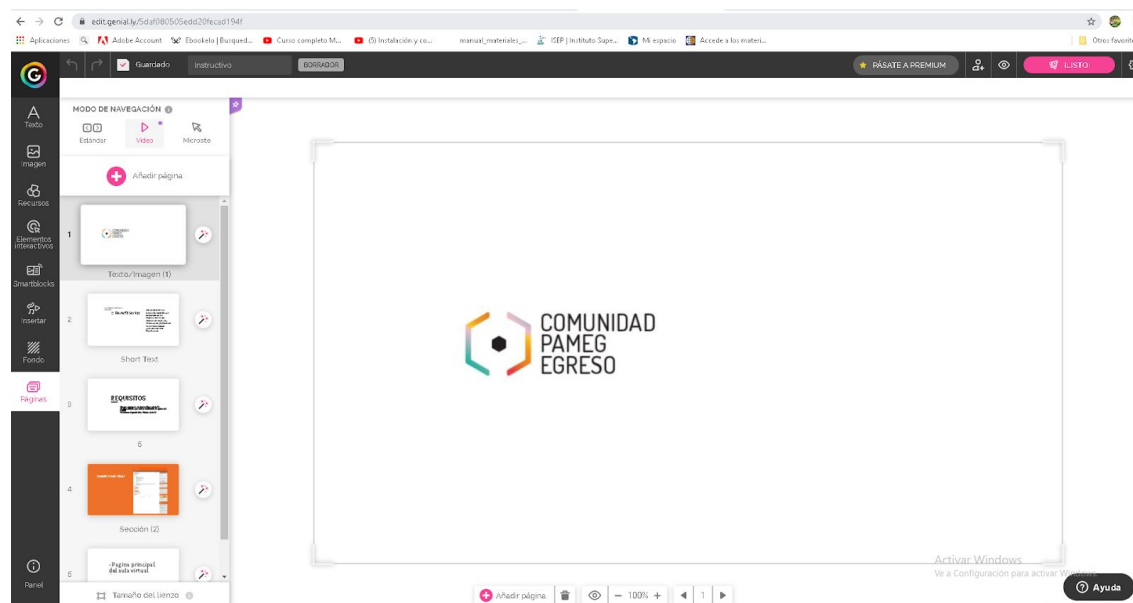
edit.genial.ly/5daf080505edd20fecad194f

Aplicaciones Adobe Account Ebookelo | Busqued... Curso completo M... (5) Instalación y co... manual_materiales_... ISEP | Instituto Supe... Mi espacio Accede a los materi... Otros favoritos

Guardado Instructivo BORRADOR

PÁSATE A PREMIUM LISTO

Texto
Imagen
Recursos
Elementos interactivos
Smartblocks
Insertar
Fondo
Páginas
Panel

MODO DE NAVEGACIÓN
Estándar Video Microsite

Añadir página

1
Texto/Imagen (1)

2
Short Text

3
REQUISITOS
5

4
Sección (2)

5
-Página principal del aula virtual

Tamaño del lienzo

COMUNIDAD
PAMEG
EGRESO

Activar Windows
Ve a Configuración para activar Windows.

Añadir página 100% 1

Ayuda